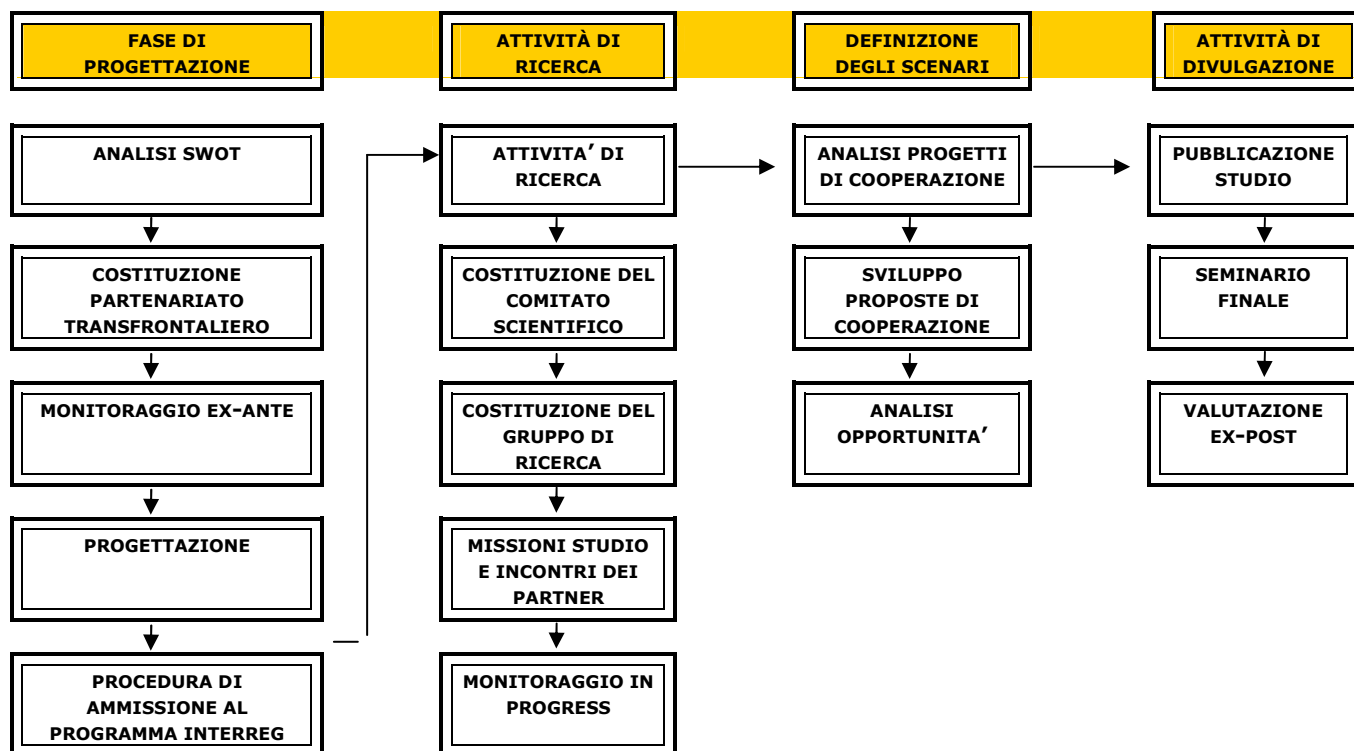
FASE DI PROGETTAZIONE

ANALISI SWOT

COSTITUZIONE PARTENARIATO TRANSFRONTALIERO

MONITORAGGIO EX-ANTE

PROGETTAZIONE

PROCEDURA DI AMMISSIONE AL PROGRAMMA INTERREG

ATTIVITÀ DI RICERCA

ATTIVITA' DI RICERCA

COSTITUZIONE DEL COMITATO SCIENTIFICO

COSTITUZIONE DEL GRUPPO DI RICERCA

MISSIONI STUDIO E INCONTRI DEI PARTNER

MONITORAGGIO IN PROGRESS

DEFINIZIONE DEGLI SCENARI

ANALISI PROGETTI DI COOPERAZIONE

SVILUPPO PROPOSTE DI COOPERAZIONE

ANALISI OPPORTUNITA'

ATTIVITÀ DI DIVULGAZIONE

PUBBLICAZIONE STUDIO

SEMINARIO FINALE

VALUTAZIONE EX-POST